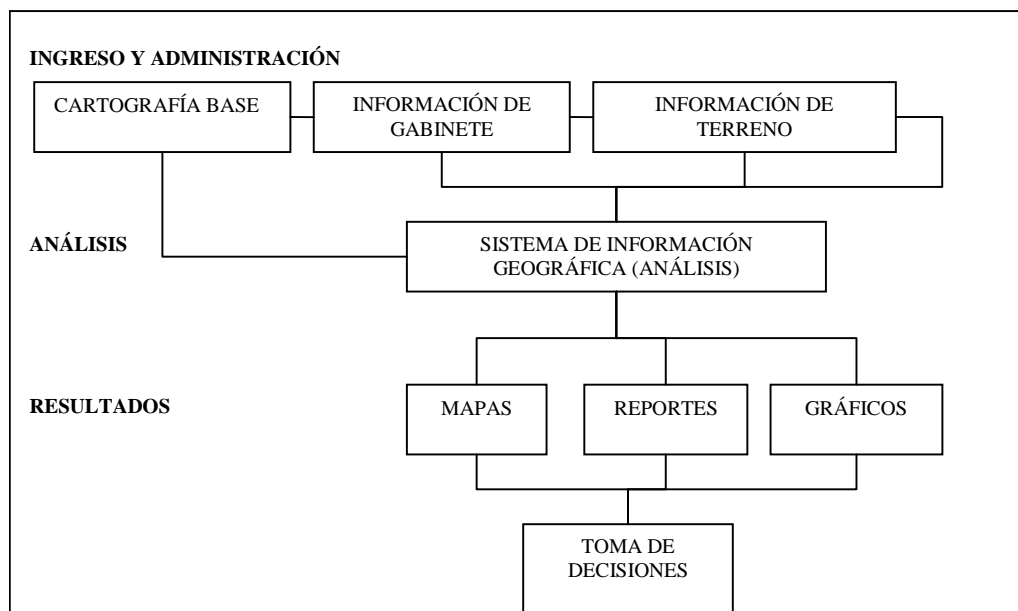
INGRESO Y ADMINISTRACIÓN

CARTOGRAFÍA BASE

INFORMACIÓN DE GABINETE

INFORMACIÓN DE TERRENO

ANÁLISIS

SISTEMA DE INFORMACIÓN GEOGRÁFICA (ANÁLISIS)

RESULTADOS

MAPAS

REPORTES

GRÁFICOS

TOMA DE DECISIONES